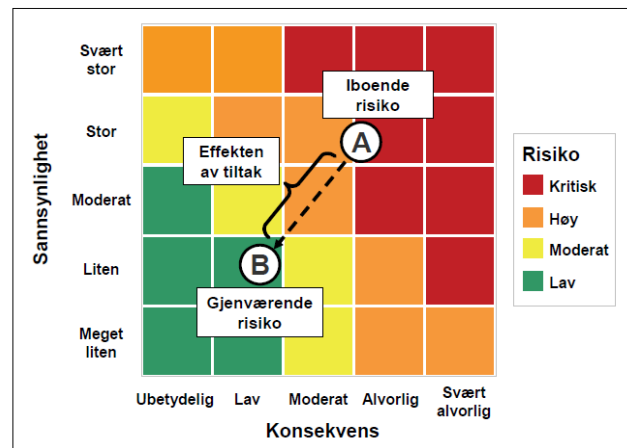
Sannsynlighet

Svært stor

Stor

Moderat

Liten

Meget liten

Iboende risiko

Effekten av tiltak

A

B

Gjenværende risiko

Ubetydelig

Lav

Moderat

Alvorlig

Svært alvorlig

Konsekvens

Risiko

Kritisk

Høy

Moderat

Lav